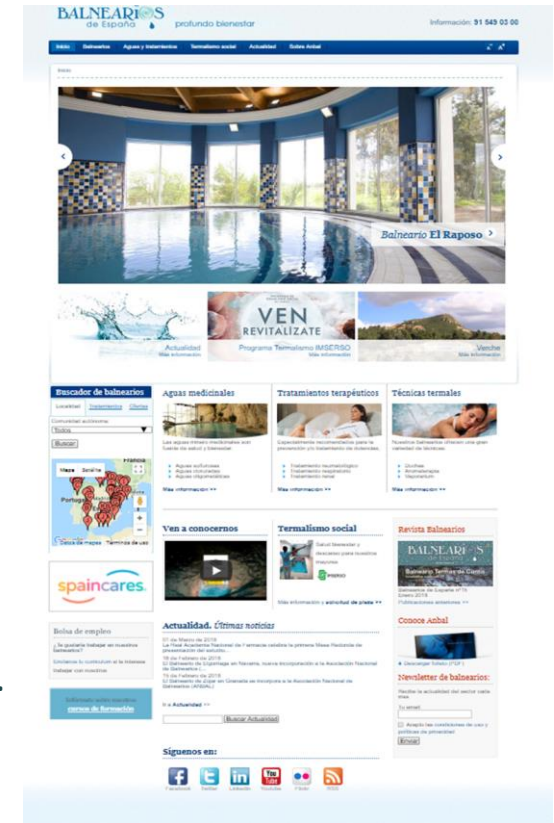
BALNEARIOS de España profundo bienestar

Información: 91 549 03 00

Inicio Balnearios Aguas y tratamientos Termalismo social Actualidad Sobre Anbal

Inicio

Balneario El Raposo

VEN REVITALÍZATE

Actualidad
Más información

Programa Termalismo IMSERSO
Más información

Venhe
Más información

Buscador de balnearios

Localidad Tratamientos Ofertas

Comunidad autónoma

Todas

Buscar

Mapa Satélite

Datos de mapas Términos de uso

spaincares.

Bolsa de empleo

¿Te gustaría trabajar en nuestros balnearios?

Envíanos tu currículum si te interesa trabajar con nosotros

Infórmate sobre nuestros cursos de formación

Aguas medicinales

Las aguas minero medicinales son fuente de salud y bienestar.

Aguas sulfuradas
Aguas cloruradas
Aguas oligometálicas

Más información >>

Tratamientos terapéuticos

Especialmente recomendados para la prevención y/o tratamiento de dolencias.

Tratamiento reumatológico
Tratamiento respiratorio
Tratamiento renal

Más información >>

Técnicas termales

Nuestros balnearios ofrecen una gran variedad de técnicas.

Duchas
Hidromasajes
Vaporarium

Más información >>

Ven a conocernos

Termalismo social

Salud, bienestar y descanso para nuestros mayores

IMSERSO

Más información y solicitud de plaza >>

Revista Balnearios

BALNEARIOS de España

Balneario Termas de Cuntis

Balnearios de España nº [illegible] Enero 2016
Publicaciones anteriores >>

Conoce Anbal

Descargar folleto (PDF)

Newsletter de balnearios:

Recibe la actualidad del sector cada mes.

Tu email:

Acepto las condiciones de uso y política de privacidad

Enviar

Actualidad. Últimas noticias

07 de Marzo de 2016
La Real Academia Nacional de Farmacia celebra la primera Mesa Redonda de presentación del estudio...

16 de Febrero de 2016
El Balneario de Elgorriaga en Navarra, nueva incorporación a la Asociación Nacional de Balnearios (...

15 de Febrero de 2016
El Balneario de Jujar en Granada se incorpora a la Asociación Nacional de Balnearios (ANBAL)

Ir a Actualidad >>

Buscar Actualidad

Síguenos en:

Facebook Twitter LinkedIn Youtube Flickr RSS